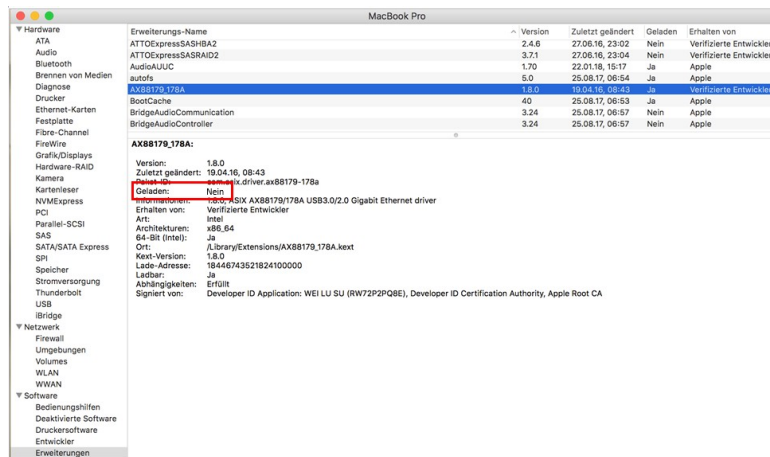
MacBook Pro

▼Hardware
ATA
Audio
Bluetooth
Brennen von Medien
Diagnose
Drucker
Ethernet-Karten
Festplatte
Fibre-Channel
FireWire
Grafik/Displays
Hardware-RAID
Kamera
Kartenleser
NVMExpress
PCI
Parallel-SCSI
SAS
SATA/SATA Express
SPI
Speicher
Stromversorgung
Thunderbolt
USB
iBridge
▼Netzwerk
Firewall
Umgebungen
Volumes
WLAN
WWAN
▼Software
Bedienungshilfen
Deaktivierte Software
Druckersoftware
Entwickler
Erweiterungen

| Erweiterungs-Name | Version | Zuletzt geändert | Geladen | Erhalten von |
|---|---|---|---|---|
| ATTOExpressSASHBA2 | 2.4.6 | 27.06.16, 23:02 | Nein | Verifizierte Entwickler |
| ATTOExpressSASRAID2 | 3.7.1 | 27.06.16, 23:04 | Nein | Verifizierte Entwickler |
| AudioAUUC | 1.70 | 22.01.18, 15:17 | Ja | Apple |
| autofs | 5.0 | 25.08.17, 06:54 | Ja | Apple |
| AX88179_178A | 1.8.0 | 19.04.16, 08:43 | Ja | Verifizierte Entwickle |
| BootCache | 40 | 25.08.17, 06:53 | Ja | Apple |
| BridgeAudioCommunication | 3.24 | 25.08.17, 06:57 | Nein | Apple |
| BridgeAudioController | 3.24 | 25.08.17, 06:57 | Nein | Apple |

AX88179_178A:

Version: 1.8.0
Zuletzt geändert: 19.04.16, 08:43
Paket-ID: com.asix.driver.ax88179-178a
Geladen: Nein
Informationen: 1.8.0, ASIX AX88179/178A USB3.0/2.0 Gigabit Ethernet driver
Erhalten von: Verifizierte Entwickler
Art: Intel
Architekturen: x86_64
64-Bit (Intel): Ja
Ort: /Library/Extensions/AX88179_178A.kext
Kext-Version: 1.8.0
Lade-Adresse: 18446743521824100000
Ladbar: Ja
Abhängigkeiten: Erfüllt
Signiert von: Developer ID Application: WEI LU SU (RW72P2PQ8E), Developer ID Certification Authority, Apple Root CA